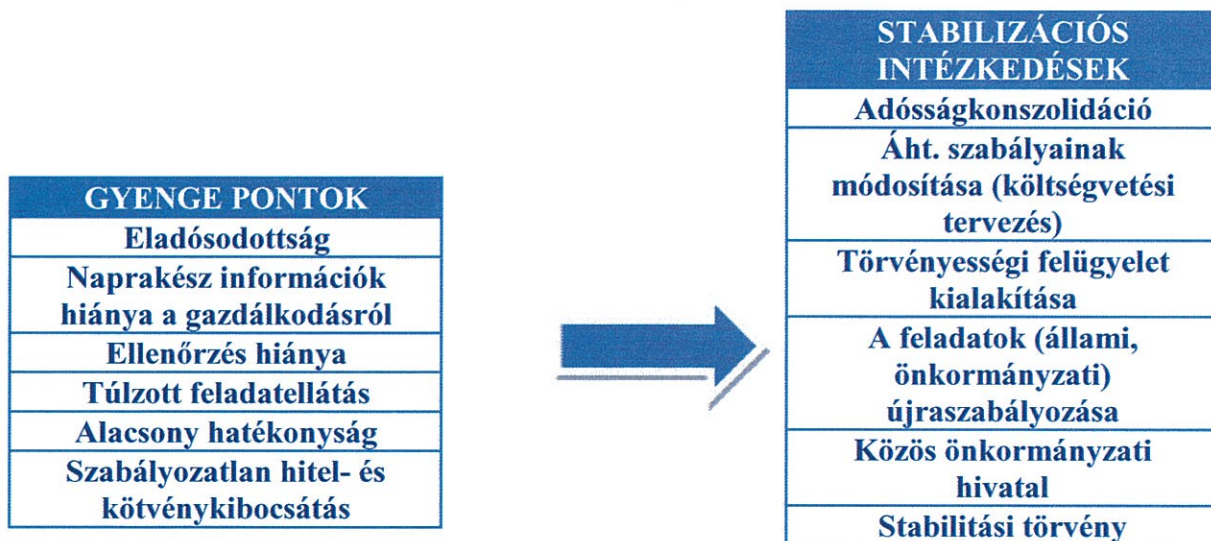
| GYENGE PONTOK |
|---|
| Eladósodottság |
| Naprakész információk hiánya a gazdálkodásról |
| Ellenőrzés hiánya |
| Túlzott feladatellátás |
| Alacsony hatékonyság |
| Szabályozatlan hitel- és kötvénykibocsátás |

| STABILIZÁCIÓS INTÉZKEDÉSEK |
|---|
| Adósságkonszolidáció |
| Áht. szabályainak módosítása (költségvetési tervezés) |
| Törvényességi felügyelet kialakítása |
| A feladatok (állami, önkormányzati) újraszabályozása |
| Közös önkormányzati hivatal |
| Stabilitási törvény |